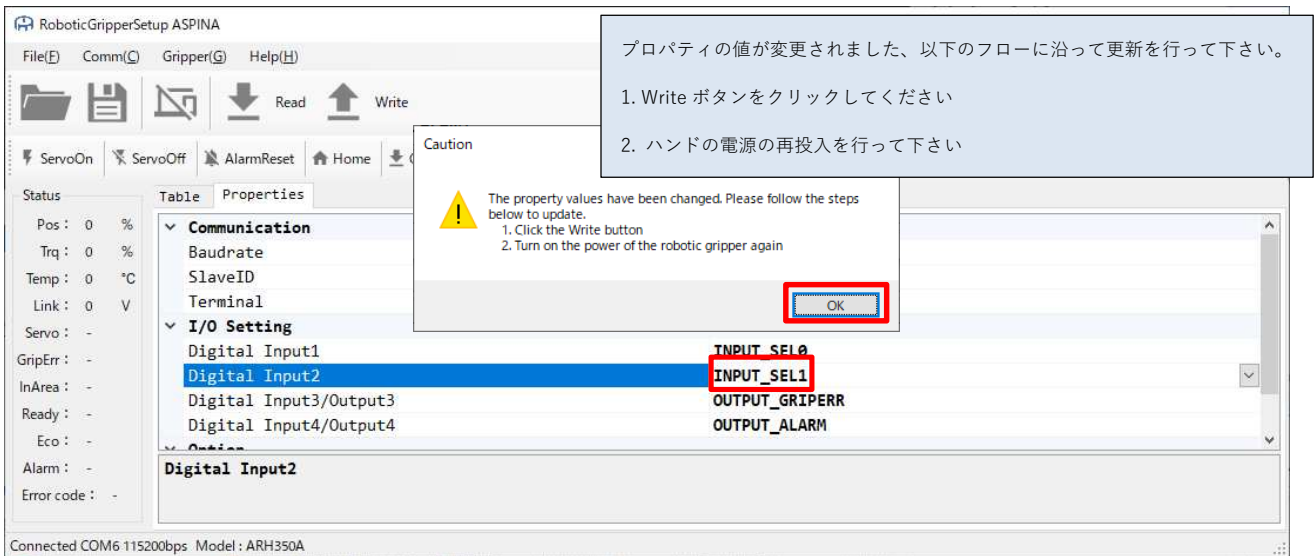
RoboticGripperSetup ASPINA

File(F) Comm(C) Gripper(G) Help(H)

Read Write

プロパティの値が変更されました、以下のフローに沿って更新を行って下さい。

1. Write ボタンをクリックしてください

2. ハンドの電源の再投入を行って下さい

ServoOn ServoOff AlarmReset Home

Caution

The property values have been changed. Please follow the steps below to update.
1. Click the Write button
2. Turn on the power of the robotic gripper again

OK

Status

Pos : 0 %
Trq : 0 %
Temp : 0 °C
Link : 0 V
Servo : -
GripErr : -
InArea : -
Ready : -
Eco : -
Alarm : -
Error code : -

Table Properties

| | |
|---|---|
| Communication | |
| Baudrate | |
| SlaveID | |
| Terminal | |
| I/O Setting | |
| Digital Input1 | INPUT_SEL0 |
| Digital Input2 | INPUT_SEL1 |
| Digital Input3/Output3 | OUTPUT_GRIPERR |
| Digital Input4/Output4 | OUTPUT_ALARM |
| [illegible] | |

Digital Input2

Connected COM6 115200bps Model : ARH350A